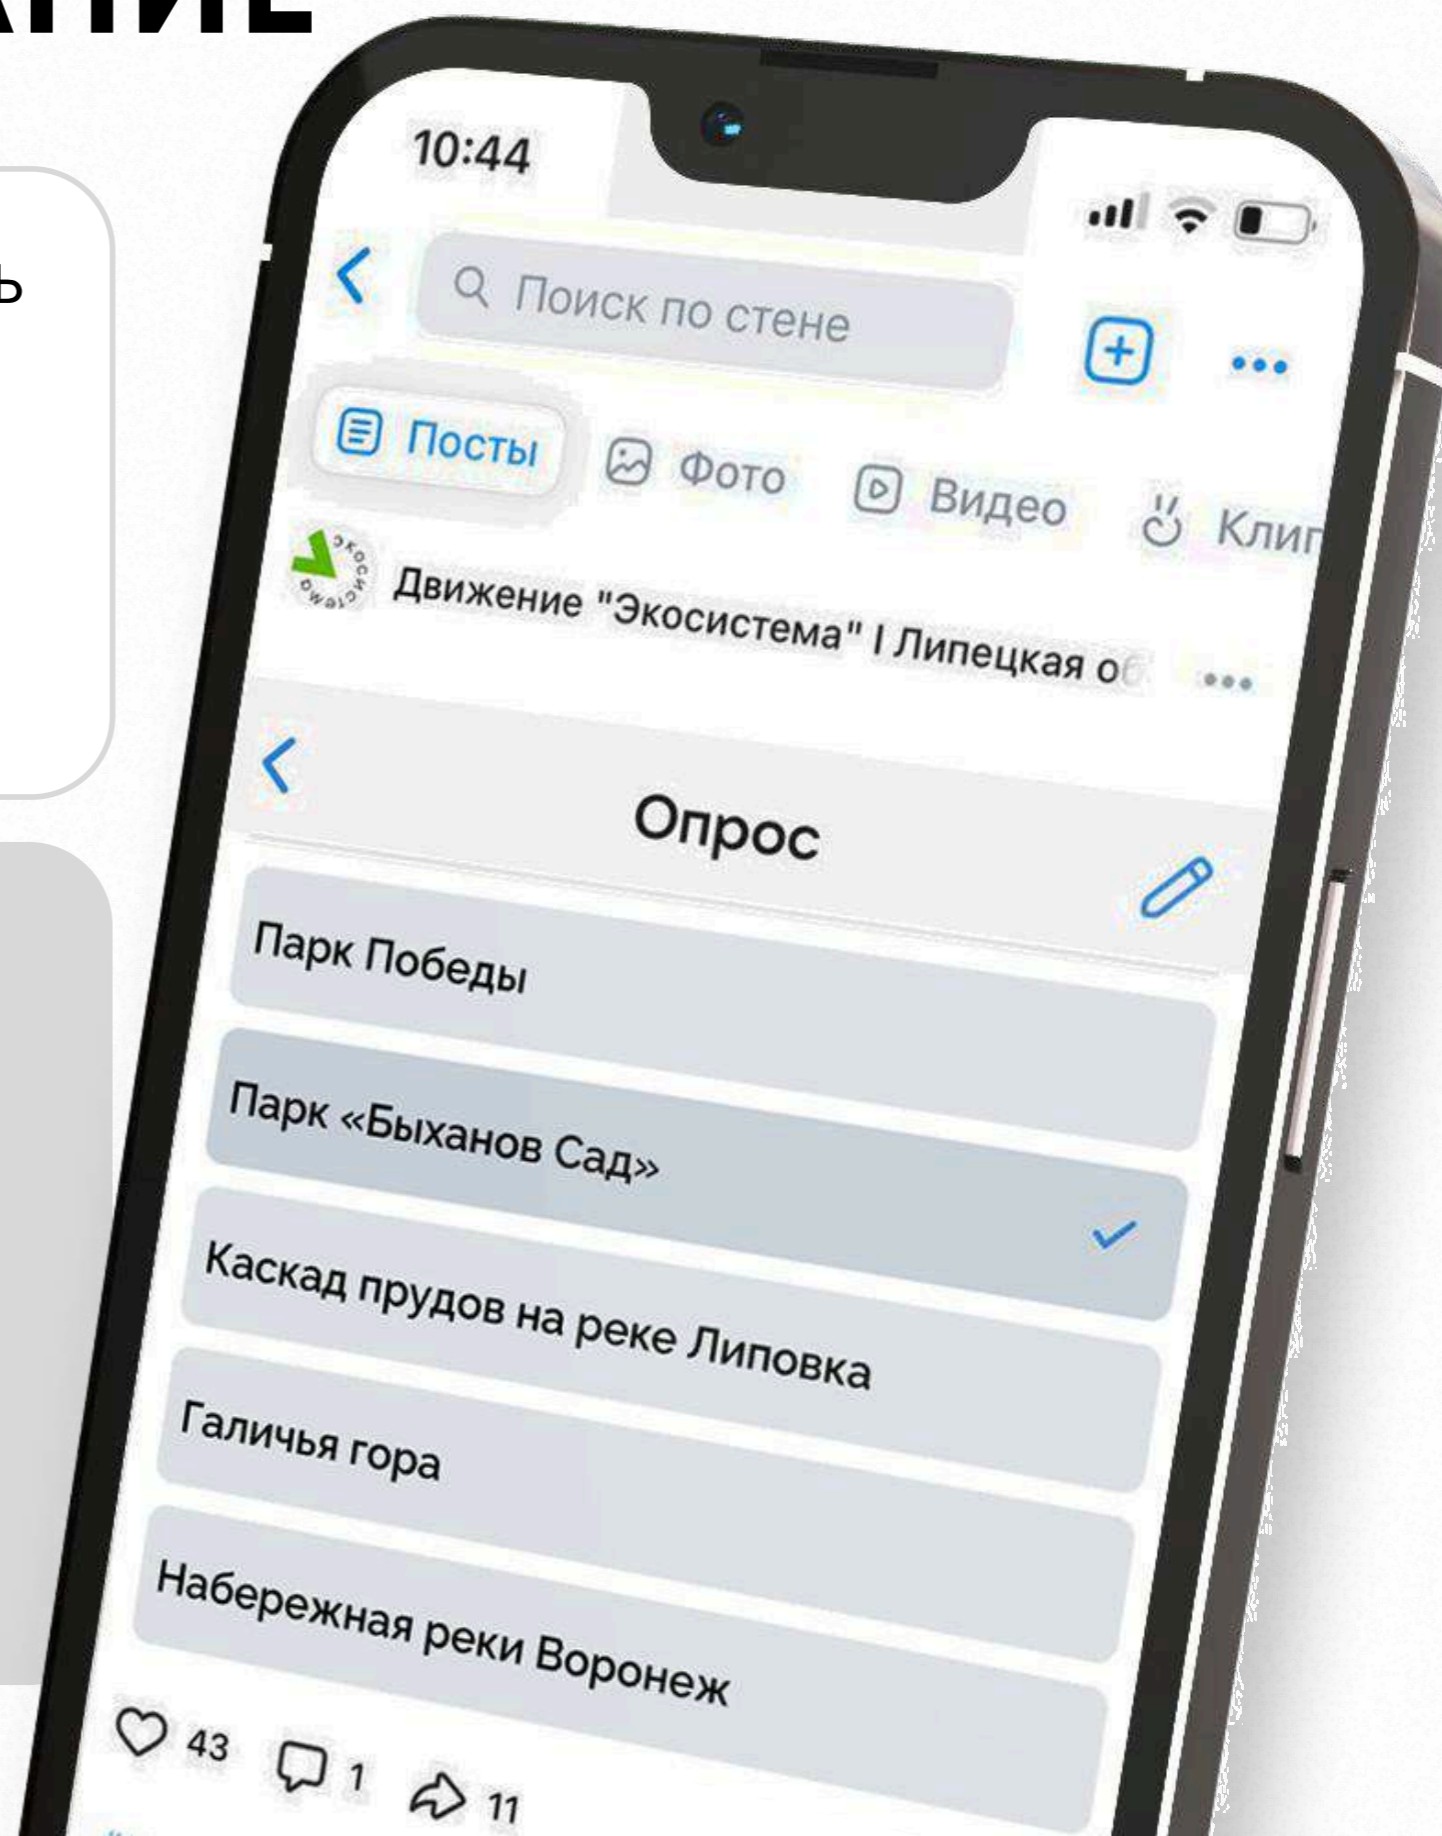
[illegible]АНИЕ

ь

10:44

Поиск по стене

Посты Фото Видео Клип

Движение "Экосистема" I Липецкая о

Опрос

Парк Победы

Парк «Быханов Сад»

Каскад прудов на реке Липовка

Галичья гора

Набережная реки Воронеж

43 1 11